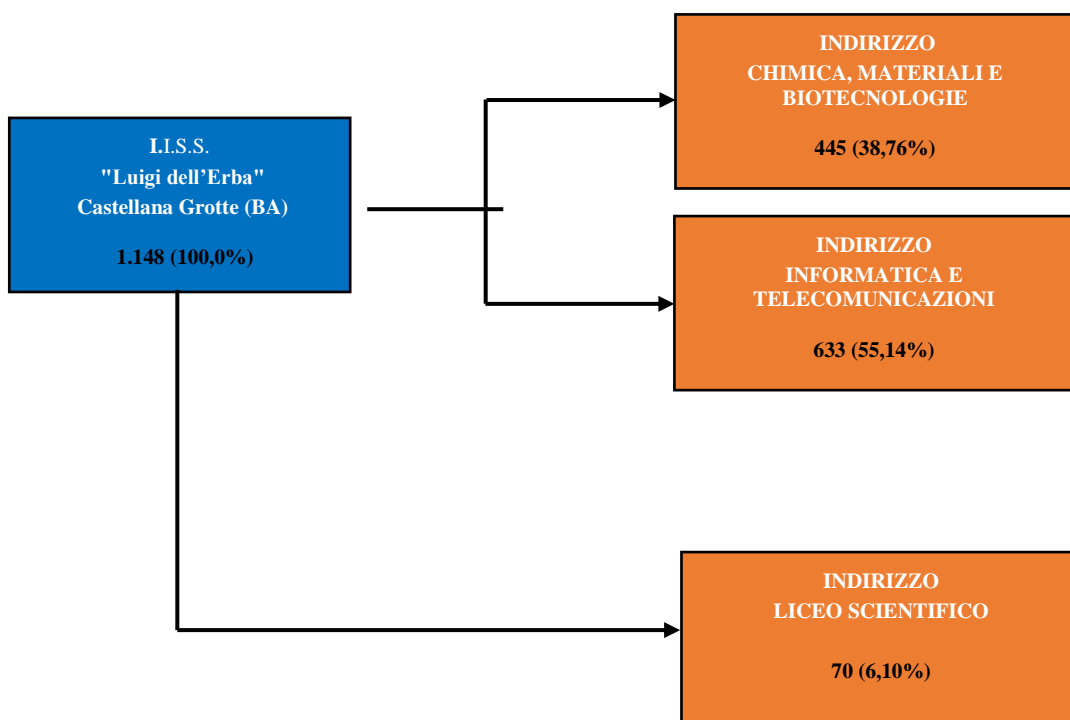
I.I.S.S.
"Luigi dell'Erba"
Castellana Grotte (BA)

1.148 (100,0%)

INDIRIZZO
CHIMICA, MATERIALI E BIOTECNOLOGIE

445 (38,76%)

INDIRIZZO
INFORMATICA E TELECOMUNICAZIONI

633 (55,14%)

INDIRIZZO
LICEO SCIENTIFICO

70 (6,10%)